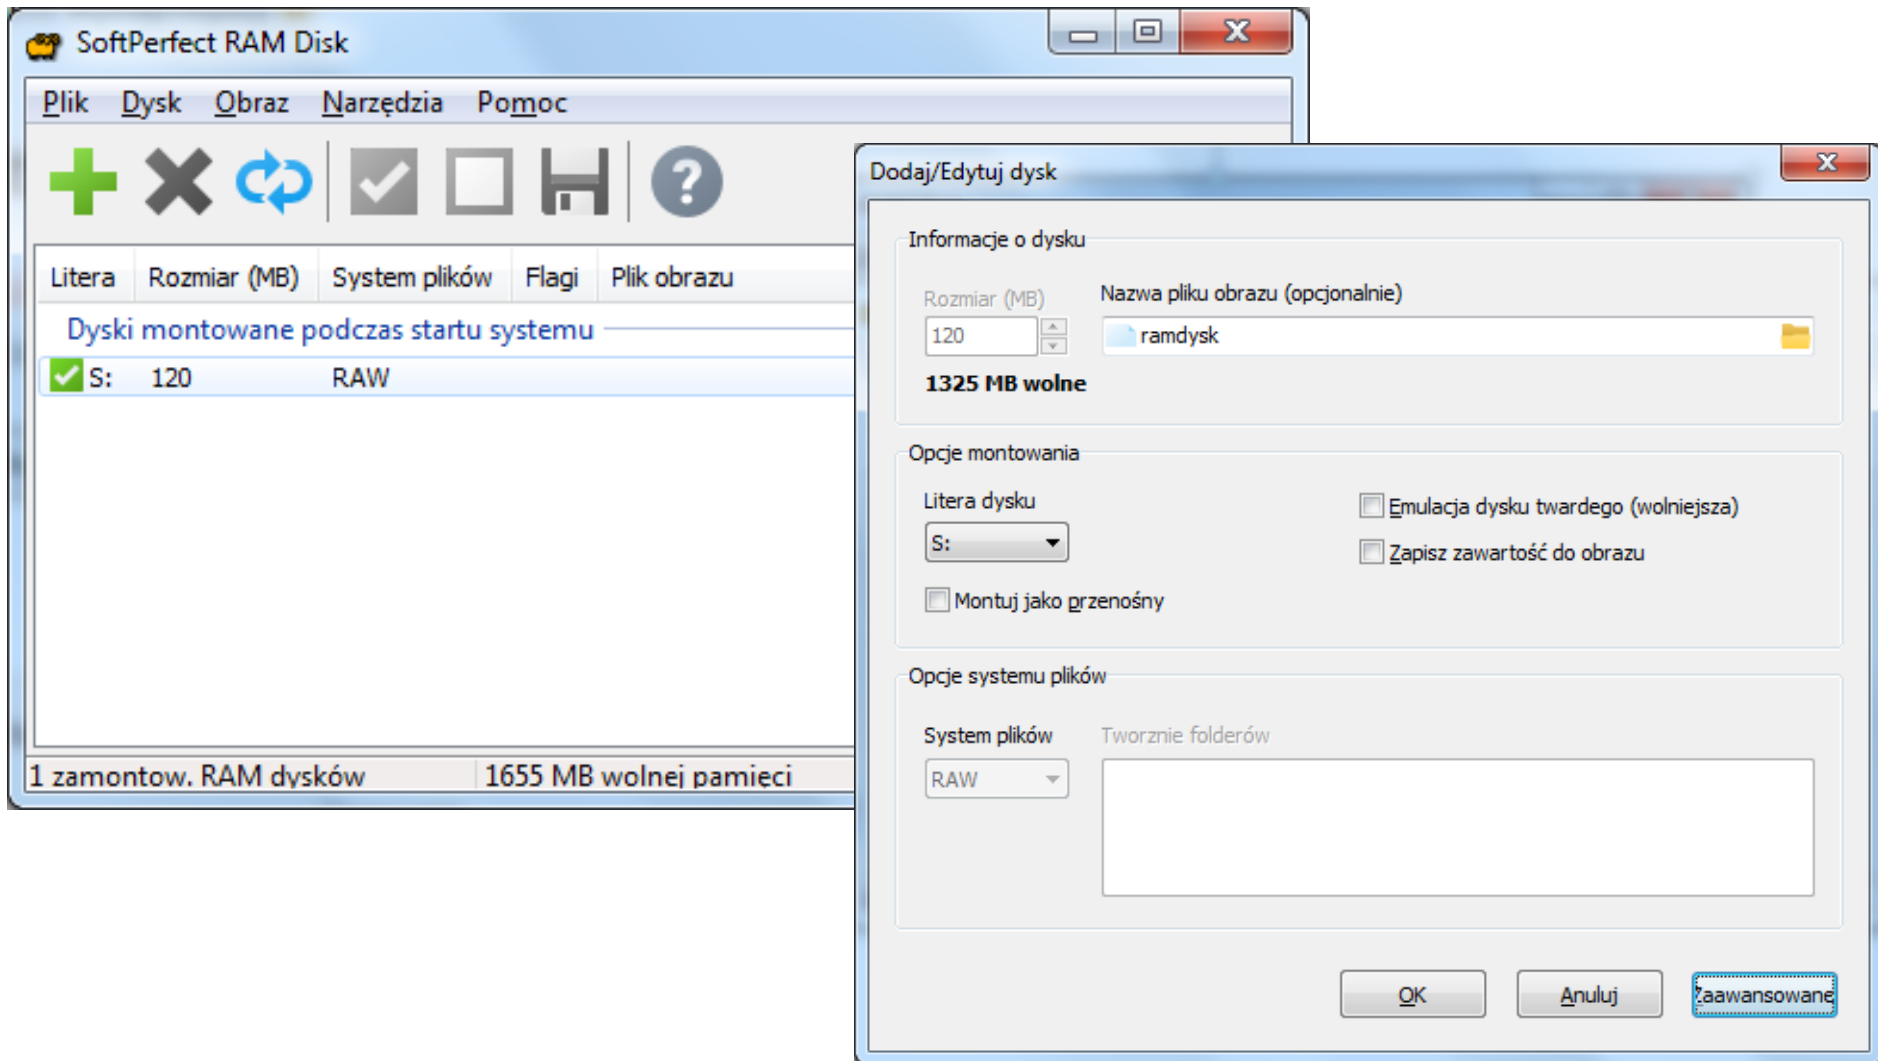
SoftPerfect RAM Disk

Plik Dysk Obraz Narzędzia Pomoc

| Litera | Rozmiar (MB) | System plików | Flagi | Plik obrazu |
|---|---|---|---|---|
| Dyski montowane podczas startu systemu | | | | |
| S: | 120 | RAW | | |

1 zamontow. RAM dysków 1655 MB wolnej pamięci

Dodaj/Edytuj dysk

Informacje o dysku

Rozmiar (MB)

120

Nazwa pliku obrazu (opcjonalnie)

ramdysk

1325 MB wolne

Opcje montowania

Litera dysku

S:

Emulacja dysku twardego (wolniejsza)

Zapisz zawartość do obrazu

Montuj jako przenośny

Opcje systemu plików

System plików

RAW

Tworznie folderów

OK

Anuluj

Zaawansowane